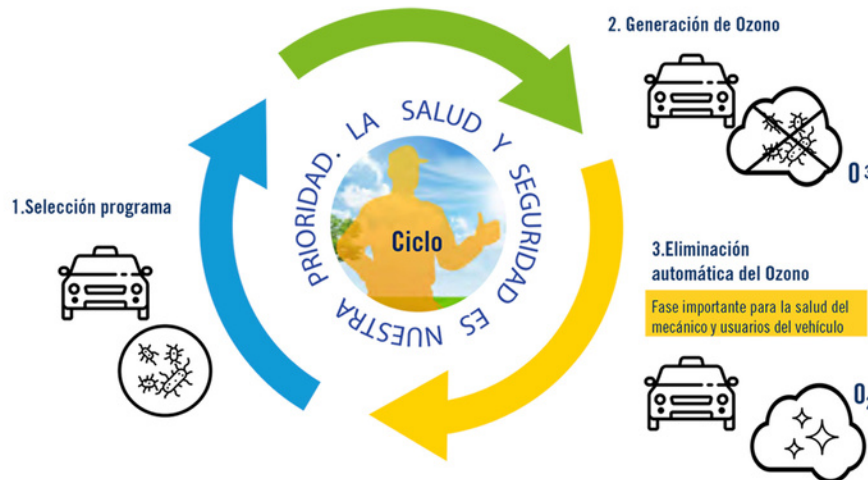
2. Generación de Ozono

O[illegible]

LA SALUD Y SEGURIDAD ES NUESTRA PRIORIDAD.

Ciclo

1.Selección programa

3.Eliminación automática del Ozono

Fase importante para la salud del mecánico y usuarios del vehículo

O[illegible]